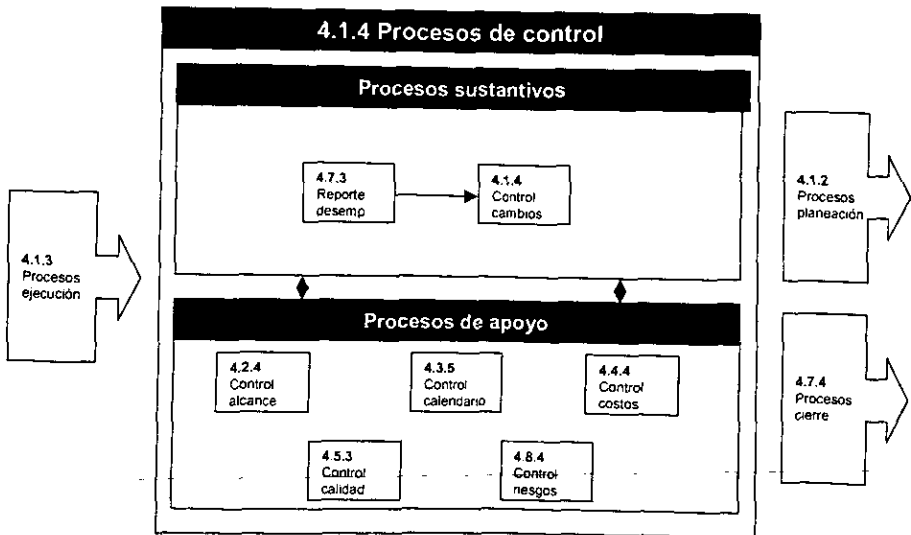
4.1.4 Procesos de control

Procesos sustantivos

4.7.3
Reporte desemp

4.1.4
Control cambios

4.1.3
Procesos ejecución

4.1.2
Procesos planeación

Procesos de apoyo

4.2.4
Control alcance

4.3.5
Control calendario

4.4.4
Control costos

4.7.4
Procesos cierre

4.5.3
Control calidad

4.8.4
Control riesgos